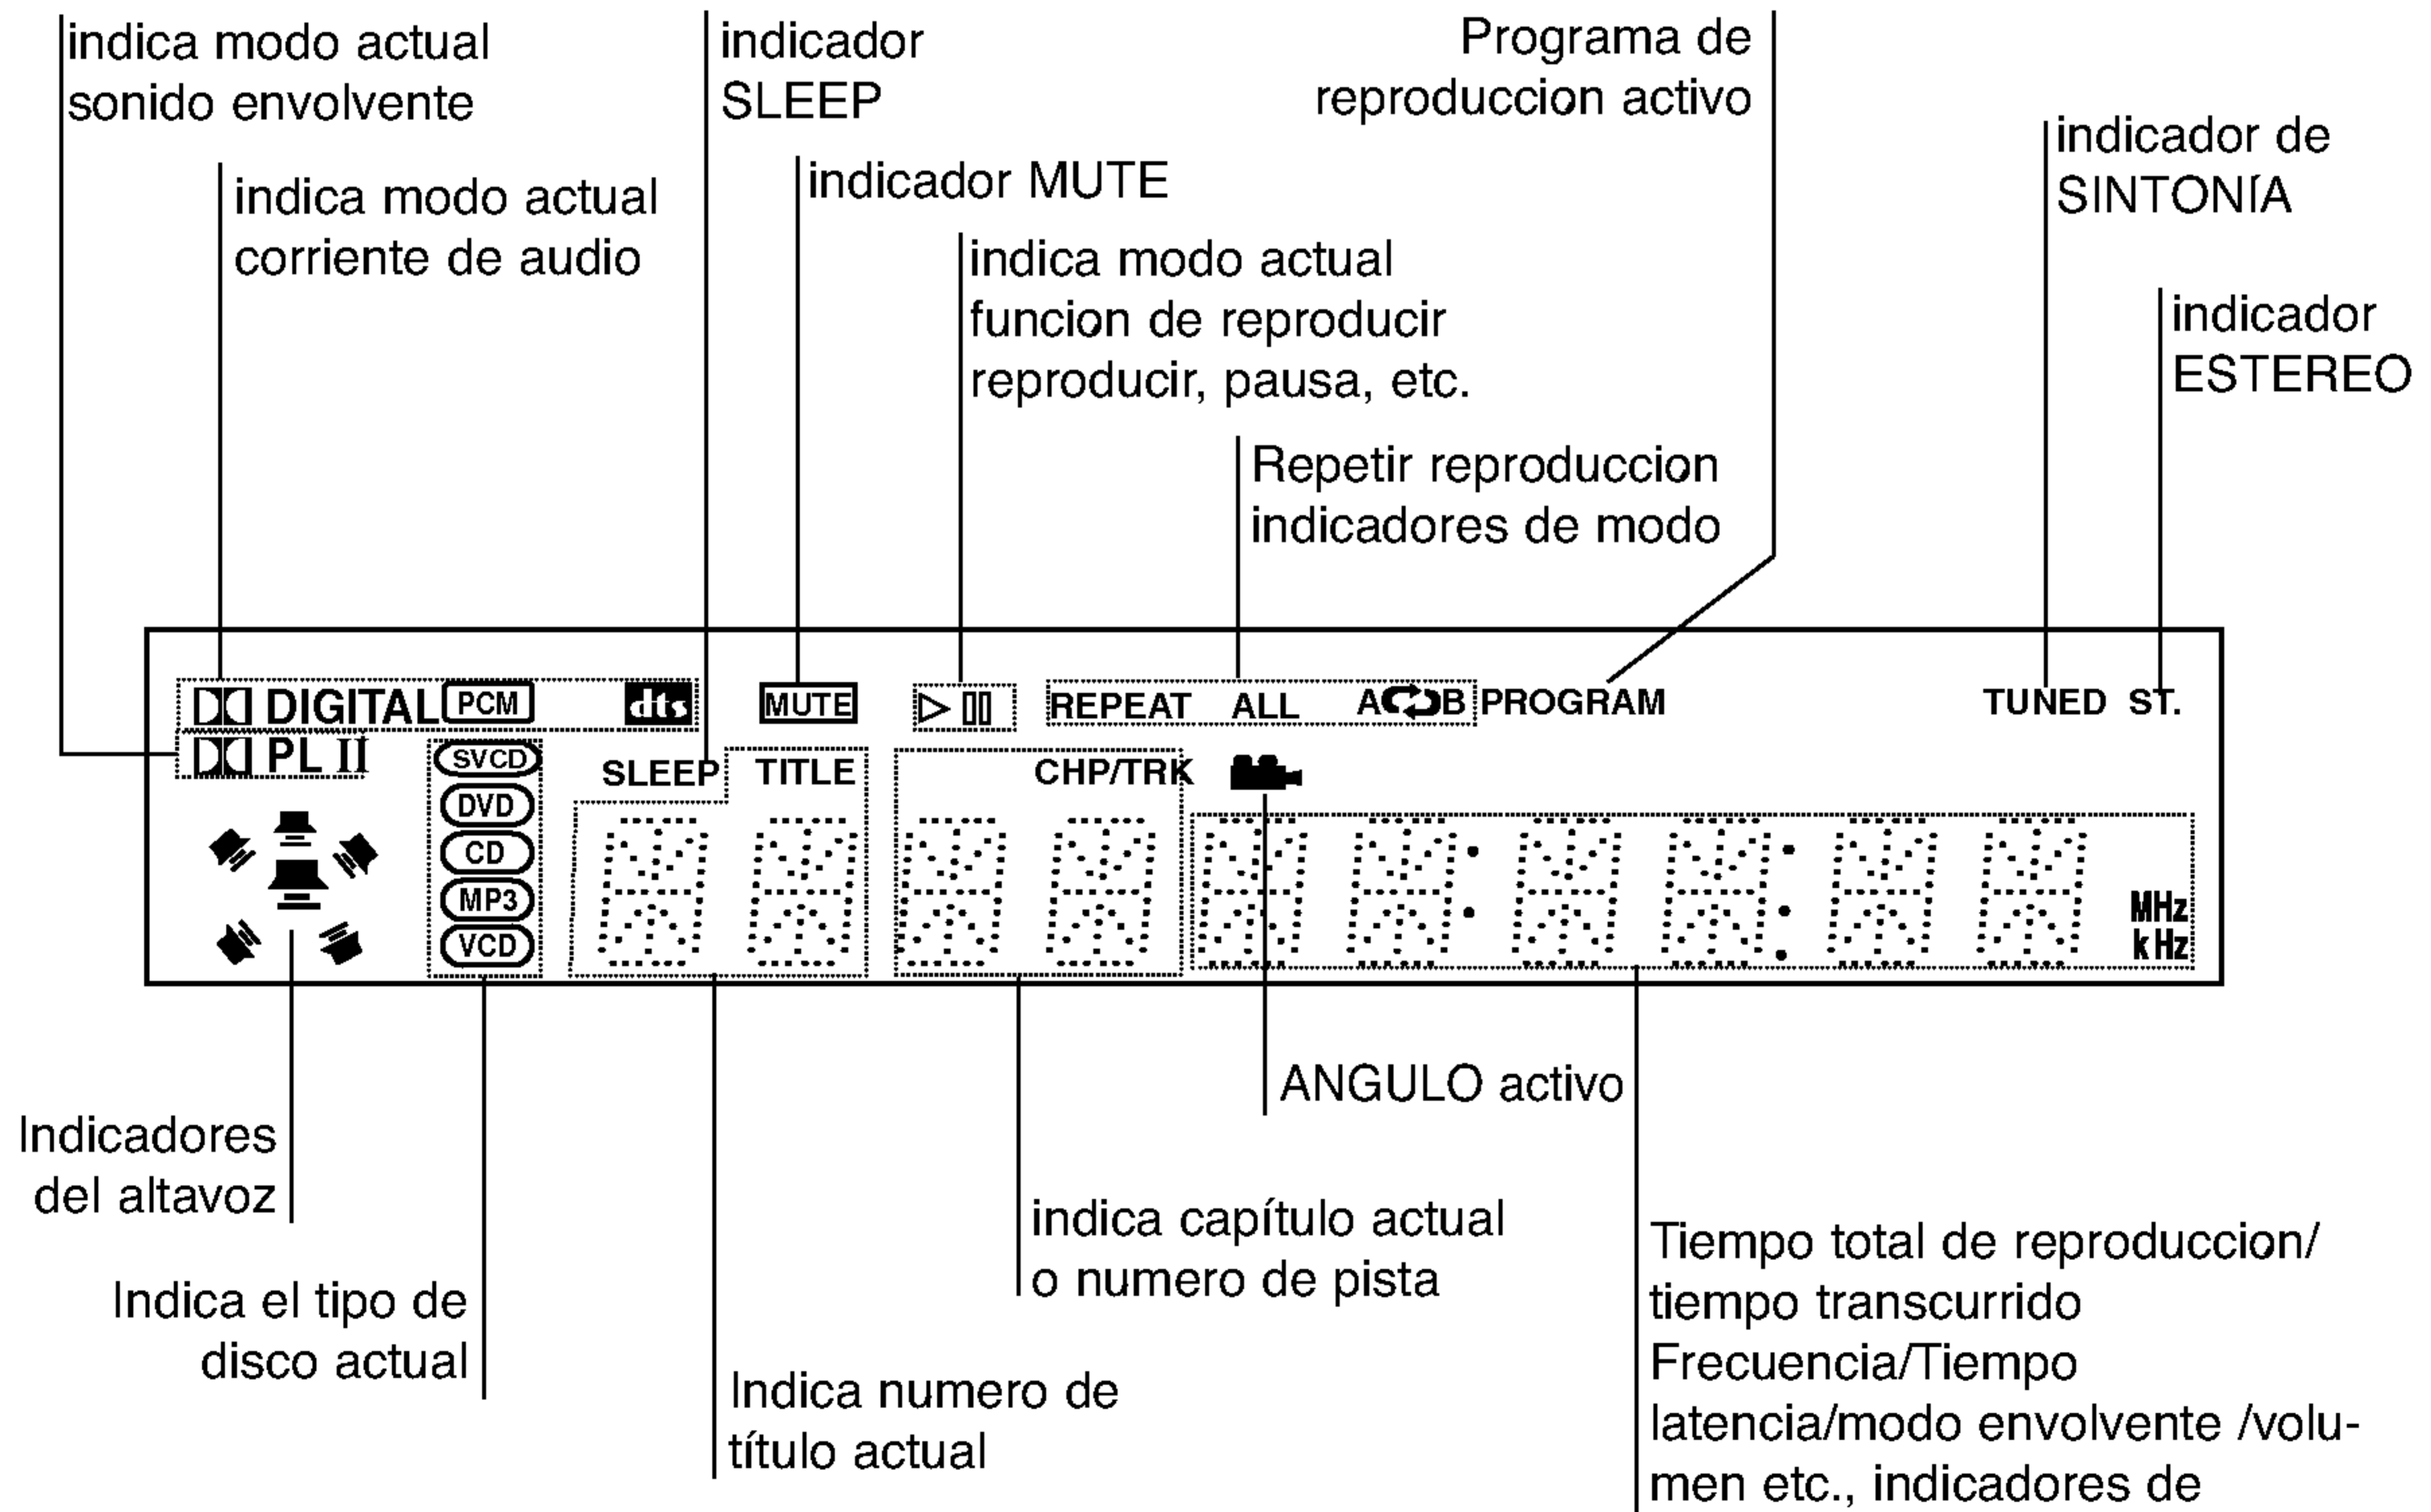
indica modo actual sonido envolvente

indica modo actual corriente de audio

indicador SLEEP

indicador MUTE

indica modo actual funcion de reproducir reproducir, pausa, etc.

Programa de reproduccion activo

Repetir reproduccion indicadores de modo

indicador de SINTONÍA

indicador ESTEREO

DIGITAL PCM dts MUTE ▷ ▯▯ REPEAT ALL A B PROGRAM TUNED ST.

PL II SVCD DVD CD MP3 VCD SLEEP TITLE CHP/TRK MHz kHz

ANGULO activo

Indicadores del altavoz

Indica el tipo de disco actual

indica capítulo actual o numero de pista

Indica numero de título actual

Tiempo total de reproduccion/ tiempo transcurrido Frecuencia/Tiempo latencia/modo envolvente /volumen etc., indicadores de